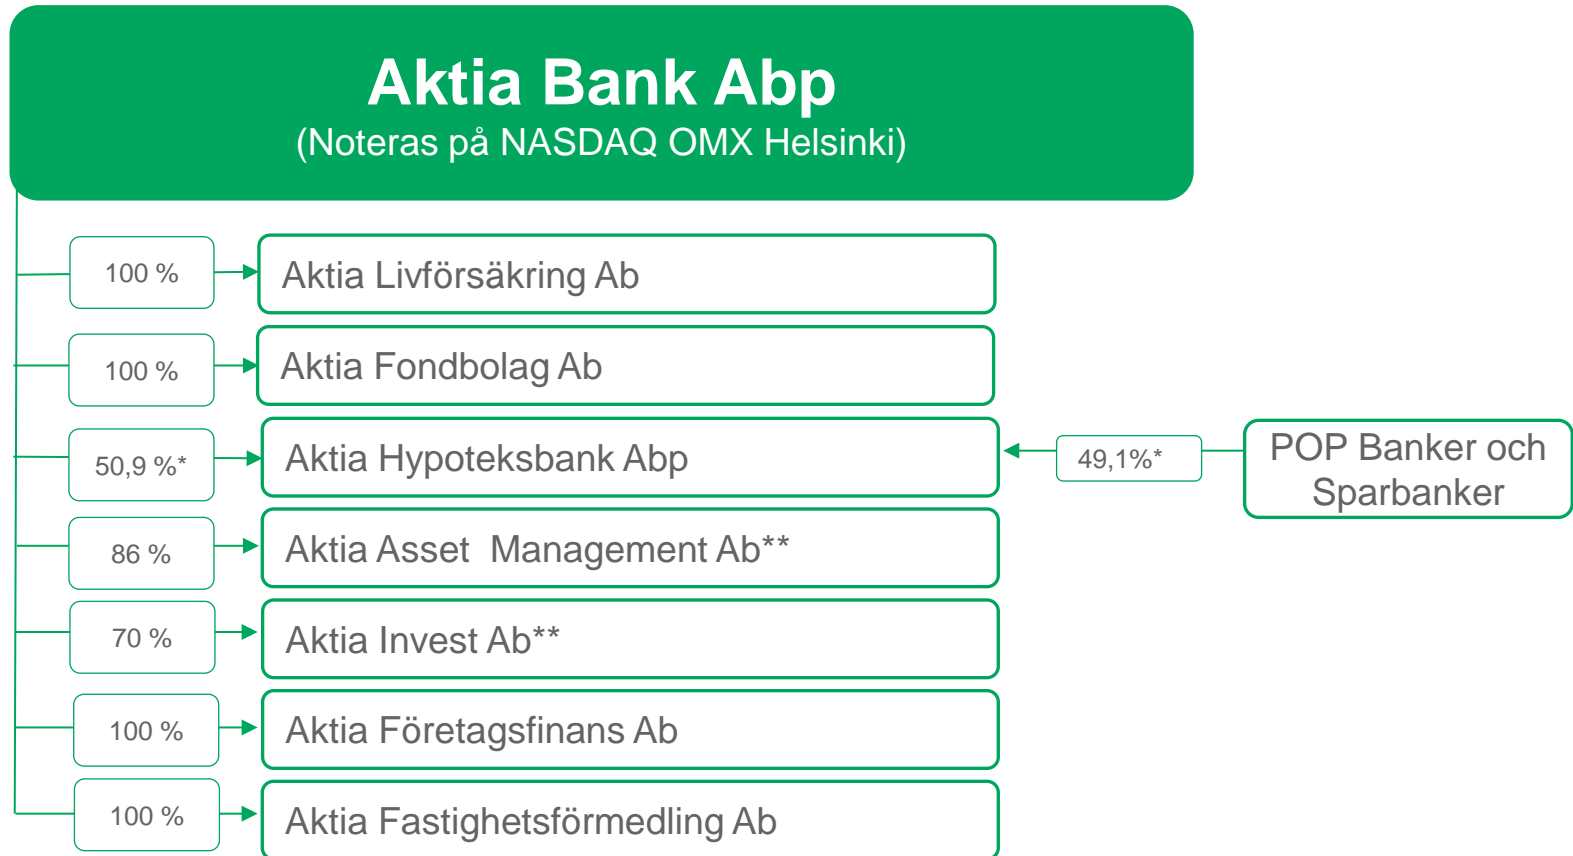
Aktia Bank Abp
(Noteras på NASDAQ OMX Helsinki)

100 %
Aktia Livförsäkring Ab

100 %
Aktia Fondbolag Ab

50,9 %*
Aktia Hypoteksbank Abp

49,1%*
POP Banker och Sparbanker

86 %
Aktia Asset Management Ab**

70 %
Aktia Invest Ab**

100 %
Aktia Företagsfinans Ab

100 %
Aktia Fastighetsförmedling Ab